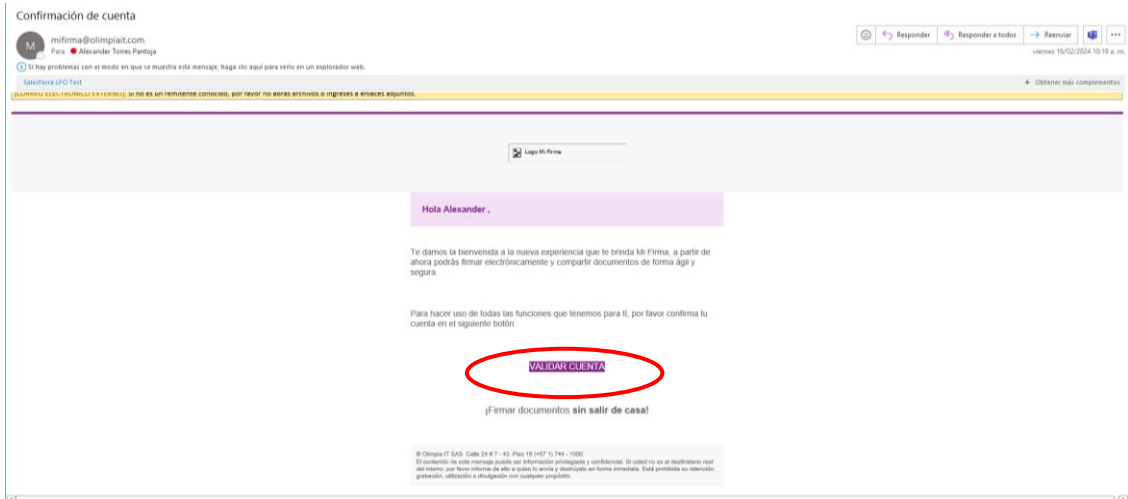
Confirmación de cuenta

M

mifirma@olimpiait.com

Para Alexander Torres Pantoja

Responder | Responder a todos | Reenviar | ...

viernes 16/02/2024 10:19 a. m.

Si hay problemas con el modo en que se muestra este mensaje, haga clic aquí para verlo en un explorador web.

Salesforce LFO Test

+ Obtener más complementos

[CORREO ELECTRÓNICO EXTERNO]: Si no es un remitente conocido, por favor no abras archivos o ingreses a enlaces adjuntos.

Logo Mi Firma

Hola Alexander ,

Te damos la bienvenida a la nueva experiencia que te brinda Mi Firma, a partir de ahora podrás firmar electrónicamente y compartir documentos de forma ágil y segura

Para hacer uso de todas las funciones que tenemos para ti, por favor confirma tu cuenta en el siguiente botón

VALIDAR CUENTA

¡Firmar documentos **sin salir de casa!**

© Olimpia IT SAS. Calle 24 # 7 - 43. Piso 16 (+57 1) 744 - 1000
El contenido de este mensaje puede ser información privilegiada y confidencial. Si usted no es el destinatario real del mismo, por favor informe de ello a quien lo envía y destrúyalo en forma inmediata. Está prohibida su retención, grabación, utilización o divulgación con cualquier propósito.